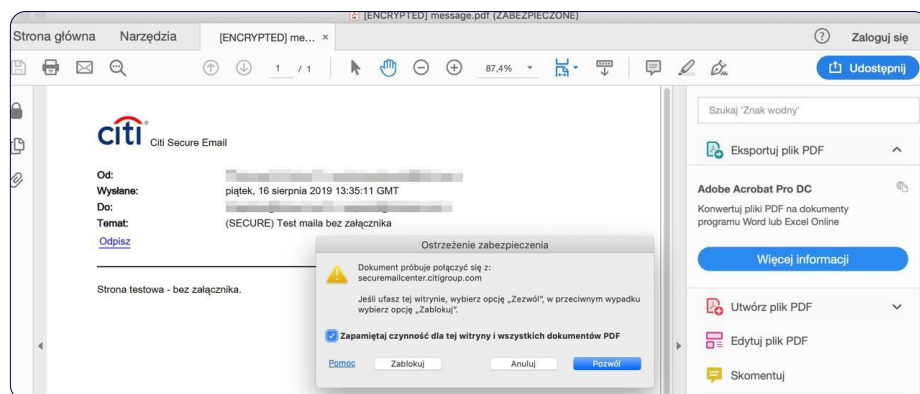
[ENCRYPTED] message.pdf (ZABEZPIECZONE)

Strona główna Narzędzia [ENCRYPTED] me... ×

Zaloguj się

1 / 1 87,4%

Udostępnij

citi Citi Secure Email

Od:
Wysłane: piątek, 16 sierpnia 2019 13:35:11 GMT
Do:
Temat: (SECURE) Test maila bez załącznika
Odpisz

Strona testowa - bez załącznika.

Ostrzeżenie zabezpieczenia

Dokument próbuje połączyć się z: securemailcenter.citigroup.com

Jeśli ufasz tej witrynie, wybierz opcję „Zezwól", w przeciwnym wypadku wybierz opcję „Zablokuj".

Zapamiętaj czynność dla tej witryny i wszystkich dokumentów PDF

Pomoc Zablokuj Anuluj Pozwól

Szukaj 'Znak wodny'

Eksportuj plik PDF

Adobe Acrobat Pro DC

Konwertuj pliki PDF na dokumenty programu Word lub Excel Online

Więcej informacji

Utwórz plik PDF

Edytuj plik PDF

Skomentuj